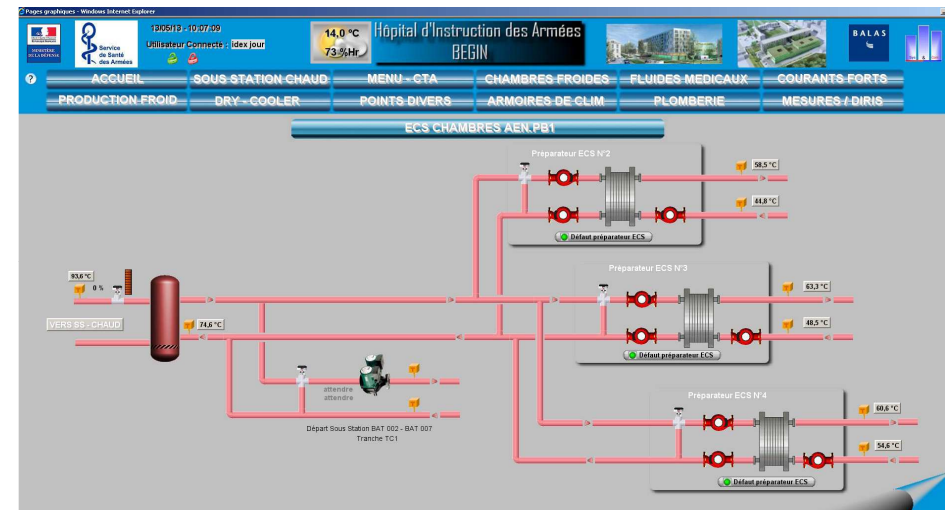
Pages graphiques - Windows Internet Explorer

MINISTÈRE DE LA DÉFENSE

Service de Santé des Armées

13/05/13 - 10:07:09
Utilisateur Connecte : idex jour

14,0 °C
73 %Hr

Hôpital d'Instruction des Armées
BEGIN

BALAS

?

ACCUEIL
SOUS STATION CHAUD
MENU - CTA
CHAMBRES FROIDES
FLUIDES MEDICAUX
COURANTS FORTS
PRODUCTION FROID
DRY - COOLER
POINTS DIVERS
ARMOIRES DE CLIM
PLOMBERIE
MESURES / DIRIS

ECS CHAMBRES AEN.PB1

Préparateur ECS N°2
58,5 °C
44,8 °C
Défaut préparateur ECS

93,6 °C
0 %

VERS SS - CHAUD
74,6 °C

Préparateur ECS N°3
63,3 °C
48,5 °C
Défaut préparateur ECS

attendre
attendre

Départ Sous Station BAT 002 - BAT 007
Tranche TC1

Préparateur ECS N°4
60,6 °C
54,6 °C
Défaut préparateur ECS